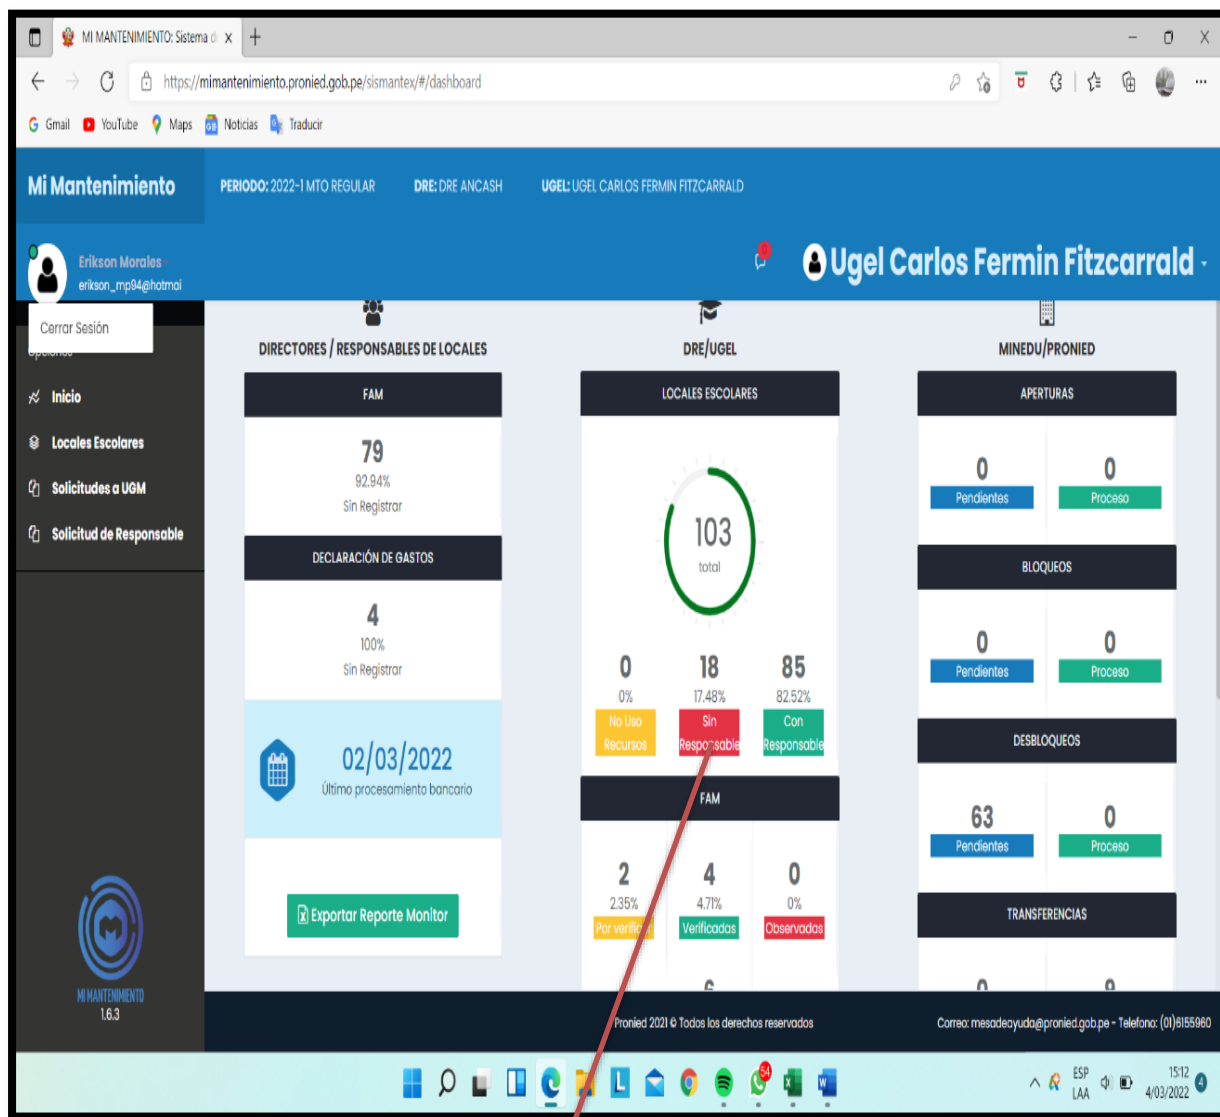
MI MANTENIMIENTO: Sistema d ×

https://mimantenimiento.pronied.gob.pe/sismantex/#/dashboard

Gmail YouTube Maps Noticias Traducir

Mi Mantenimiento

PERIODO: 2022-1 MTO REGULAR DRE: DRE ANCASH UGEL: UGEL CARLOS FERMIN FITZCARRALD

Erikson Morales
erikson_mp94@hotmai

Ugel Carlos Fermin Fitzcarrald

Cerrar Sesión

Inicio
Locales Escolares
Solicitudes a UGM
Solicitud de Responsable

DIRECTORES / RESPONSABLES DE LOCALES

FAM
79
92.94%
Sin Registrar

DECLARACIÓN DE GASTOS
4
100%
Sin Registrar

02/03/2022
Último procesamiento bancario

Exportar Reporte Monitor

DRE/UGEL

LOCALES ESCOLARES
103
total

0
0%
No Uso Recursos

18
17.48%
Sin Responsable

85
82.52%
Con Responsable

FAM
2
2.35%
Por verificar

4
4.71%
Verificadas

0
0%
Observadas

MINEDU/PRONIED

APERTURAS
0
Pendientes
0
Proceso

BLOQUEOS
0
Pendientes
0
Proceso

DESBLOQUEOS
63
Pendientes
0
Proceso

TRANSFERENCIAS

MI MANTENIMIENTO
1.6.3

Pronied 2021 © Todos los derechos reservados

Correo: mesadeayuda@pronied.gob.pe - Telefono: (01)6155960

ESP LAA 15:12 4/03/2022